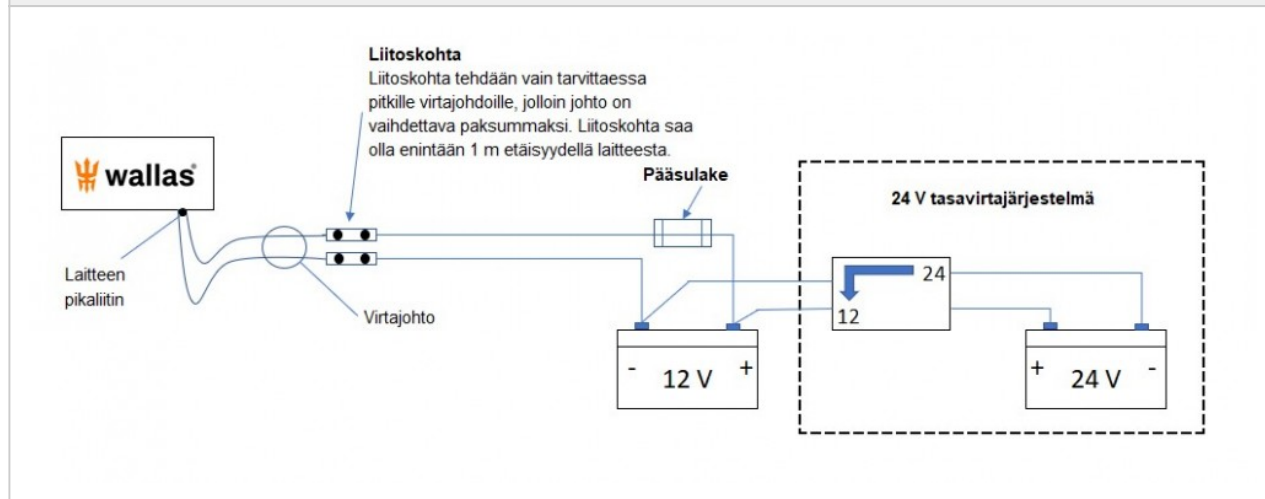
Liitoskohta
Liitoskohta tehdään vain tarvittaessa pitkille virtajohdoille, jolloin johto on vaihdettava paksummaksi. Liitoskohta saa olla enintään 1 m etäisyydellä laitteesta.

wallas

Laitteen pikaliitin

Virtajohto

Pääsulake

24 V tasavirtajärjestelmä

24

12

-

12 V

+

+

24 V

-